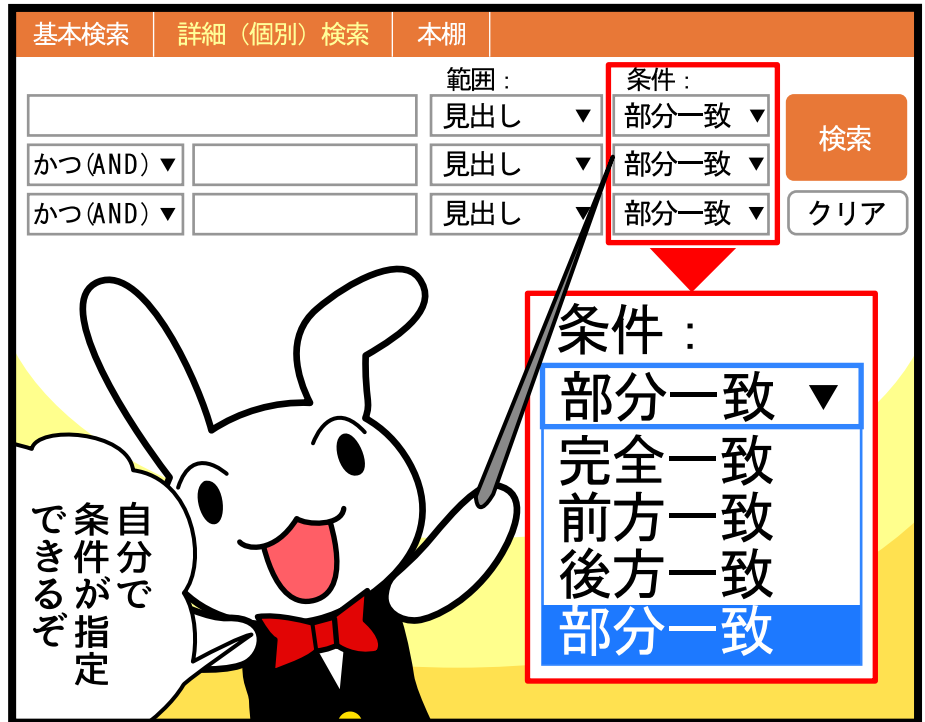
基本検索 詳細（個別）検索 本棚

範囲：
条件：

見出し ▼
部分一致 ▼
検索

かつ(AND) ▼
見出し ▼
部分一致 ▼

かつ(AND) ▼
見出し ▼
部分一致 ▼
クリア

条件：
部分一致 ▼
完全一致
前方一致
後方一致
部分一致

自分で条件が指定できるぞ